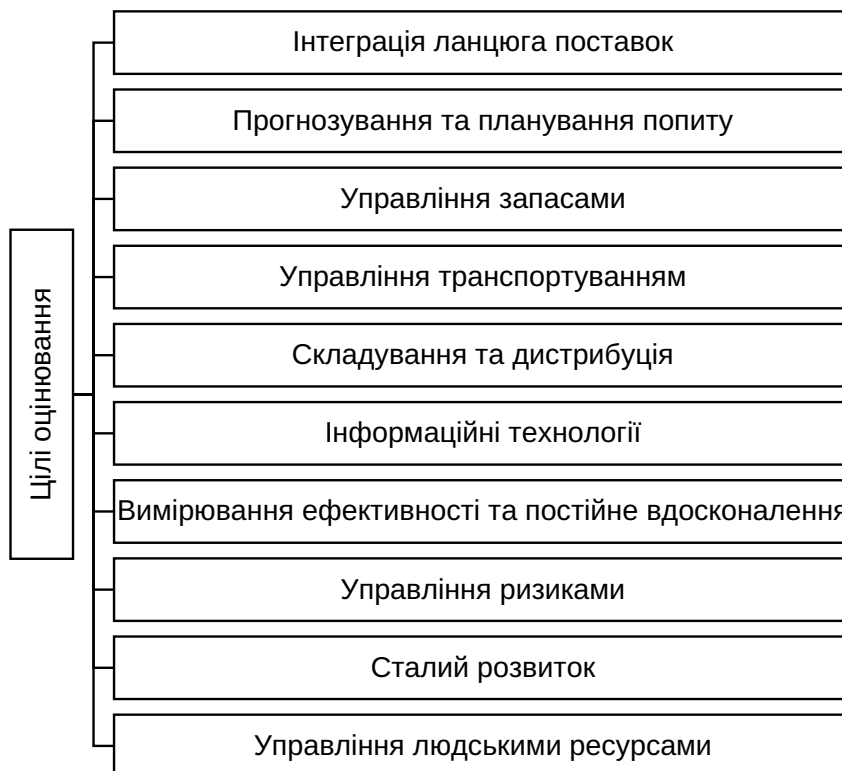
Цілі оцінювання

Інтеграція ланцюга поставок

Прогнозування та планування попиту

Управління запасами

Управління транспортуванням

Складування та дистрибуція

Інформаційні технології

Вимірювання ефективності та постійне вдосконалення

Управління ризиками

Сталий розвиток

Управління людськими ресурсами